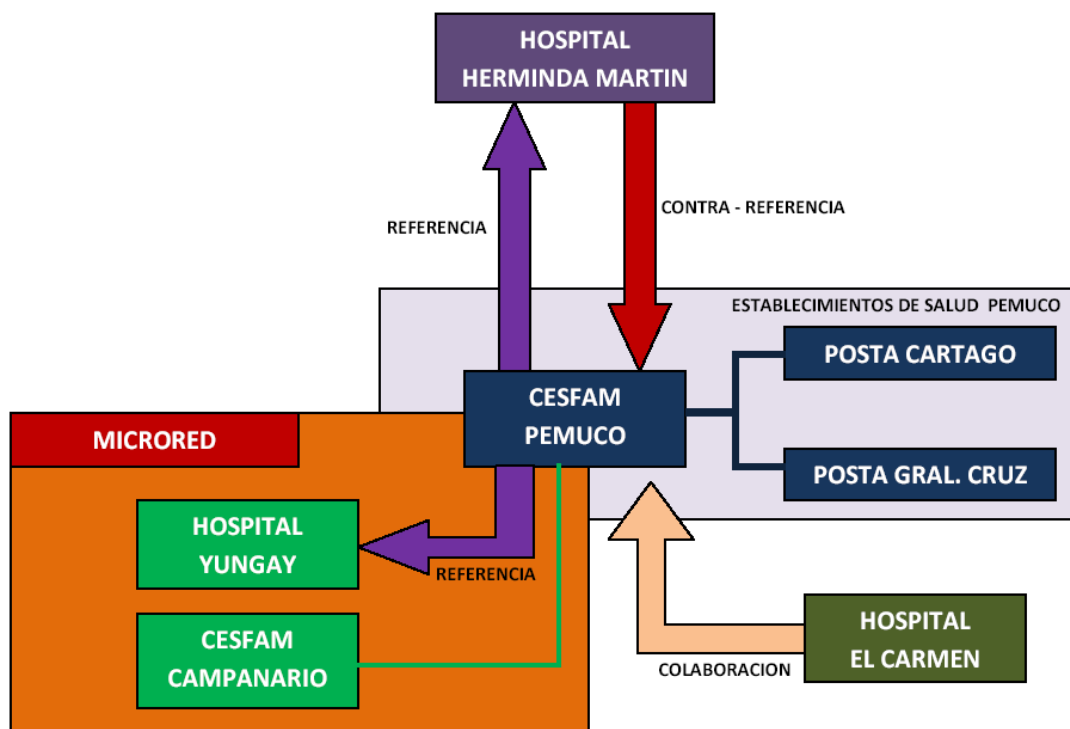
HOSPITAL
HERMINDA MARTIN

REFERENCIA

CONTRA - REFERENCIA

ESTABLECIMIENTOS DE SALUD PEMUCO

POSTA CARTAGO

CESFAM
PEMUCO

POSTA GRAL. CRUZ

MICRORED

HOSPITAL
YUNGAY

REFERENCIA

CESFAM
CAMPANARIO

HOSPITAL
EL CARMEN

COLABORACION